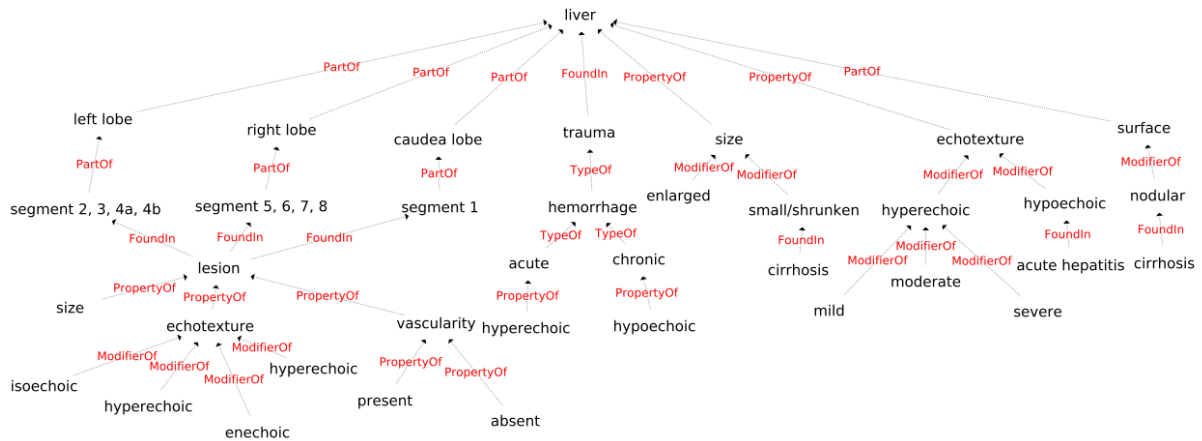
liver

PartOf
PartOf
PartOf
FoundIn
PropertyOf
PropertyOf
PartOf

left lobe
right lobe
caudea lobe
trauma
size
echotexture
surface

PartOf
PartOf
PartOf
TypeOf
ModifierOf
ModifierOf
ModifierOf
ModifierOf
ModifierOf

segment 2, 3, 4a, 4b
segment 5, 6, 7, 8
segment 1
hemorrhage
enlarged
small/shrunken
hyperechoic
hypoechoic
nodular

FoundIn
FoundIn
FoundIn
TypeOf
TypeOf
FoundIn
ModifierOf
ModifierOf
ModifierOf
FoundIn
FoundIn

lesion
acute
chronic
cirrhosis
moderate
acute hepatitis
cirrhosis

PropertyOf
PropertyOf
PropertyOf
PropertyOf
PropertyOf

size
echotexture
vascularity
hyperechoic
hypoechoic
mild
severe

ModifierOf
ModifierOf
ModifierOf
ModifierOf
PropertyOf
PropertyOf

isoechoic
hyperechoic
hyperechoic
enechoic
present
absent